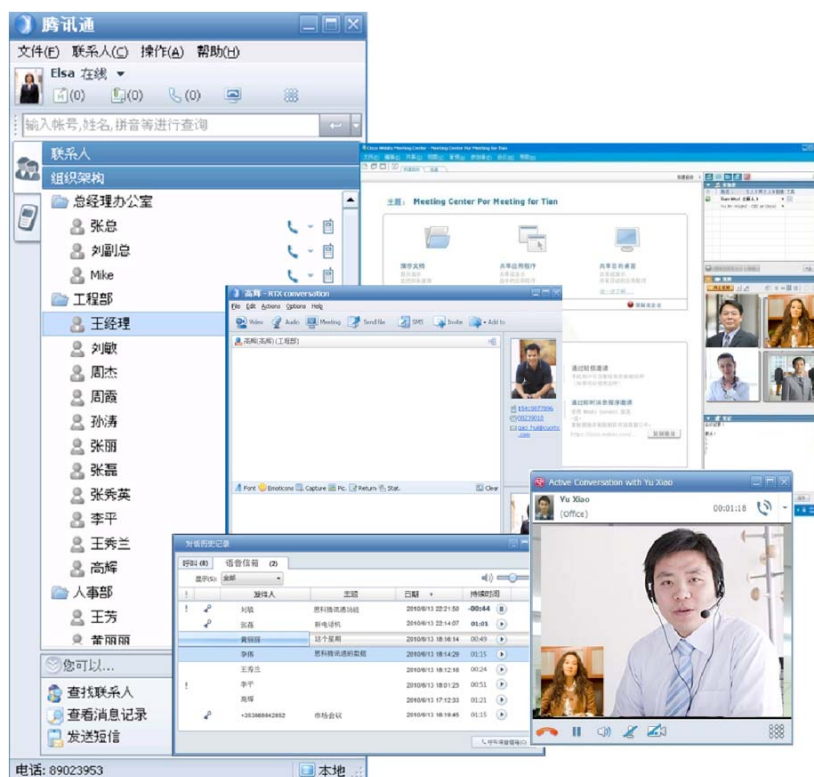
腾讯通
文件(F) 联系人(C) 操作(A) 帮助(H)
Elsa 在线
(0) (0) (0)
输入帐号,姓名,拼音等进行查询
联系人
组织架构
总经理办公室
张总
刘副总
Mike
工程部
王经理
刘敏
周杰
周霞
孙涛
张丽
张磊
张秀英
李平
王秀兰
高辉
人事部
王芳
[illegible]
您可以...
查找联系人
查看消息记录
发送短信
电话: 89023953
本地

高辉 - RTX conversation
File Edit Actions Options Help
Video Audio Meeting Send file SMS Invite Add to
高辉(高辉) (工程部)
Font Emoticons Capture Pic. Return Stat. Clear

Meeting Center For Meeting for Tian

Active Conversation with Yu Xiao
Yu Xiao
(Office)
00:01:18

语音信箱 (2)
| | | 发件人 | 主题 | 日期 | 持续时间 |
|---|---|---|---|---|---|
| ! | | 刘敏 | | 2010/6/13 22:21:58 | 00:14 |
| | | 张磊 | 新电话机 | 2010/6/13 22:14:07 | 01:01 |
| | | 黄丽丽 | 这个星期 | 2010/6/13 18:16:14 | 00:49 |
| | | 李伟 | | 2010/6/13 18:14:29 | 00:15 |
| | | 王秀兰 | | 2010/6/13 18:12:18 | 00:24 |
| ! | | 李平 | | 2010/6/13 18:01:25 | 00:51 |
| | | 高辉 | | 2010/6/13 17:12:33 | 01:21 |
| | | +353868842852 | 市场会议 | 2010/6/13 16:19:45 | 00:15 |